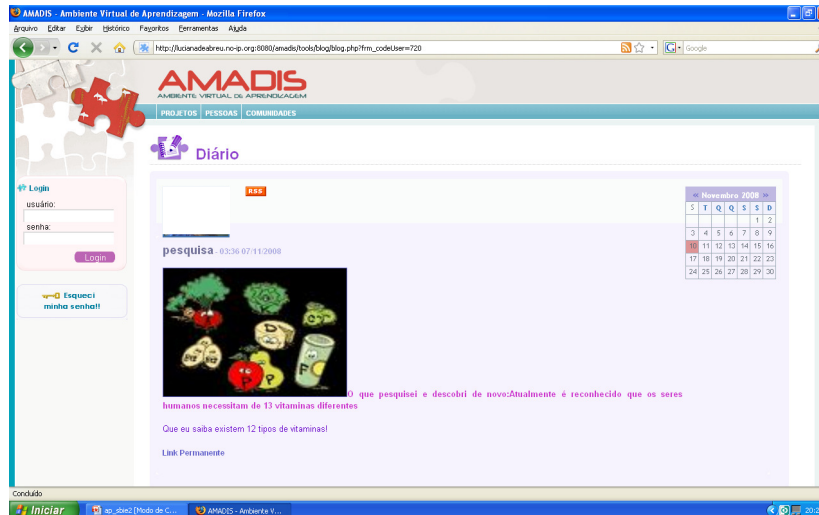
AMADIS - Ambiente Virtual de Aprendizagem - Mozilla Firefox

Arquivo Editar Exibir Histórico Favoritos Ferramentas Ajuda

http://lucianadeabreu.no-ip.org:8080/amadis/tools/blog/blog.php?frm_codeUser=720

Google

AMADIS
AMBIENTE VIRTUAL DE APRENDIZAGEM

PROJETOS PESSOAS COMUNIDADES

Diário

Login
usuário:
senha:
Login

Esqueci minha senha!!

RSS

| « Novembro 2008 » | | | | | | |
|---|---|---|---|---|---|---|
| S | T | Q | Q | S | S | D |
| | | | | | 1 | 2 |
| 3 | 4 | 5 | 6 | 7 | 8 | 9 |
| 10 | 11 | 12 | 13 | 14 | 15 | 16 |
| 17 | 18 | 19 | 20 | 21 | 22 | 23 |
| 24 | 25 | 26 | 27 | 28 | 29 | 30 |

pesquisa - 03:36 07/11/2008

O que pesquisei e descobri de novo:Atualmente é reconhecido que os seres humanos necessitam de 13 vitaminas diferentes

Que eu saiba existem 12 tipos de vitaminas!

Link Permanente

Concluído

Iniciar ap_sbie2 [Modo de C... AMADIS - Ambiente V... 20:2